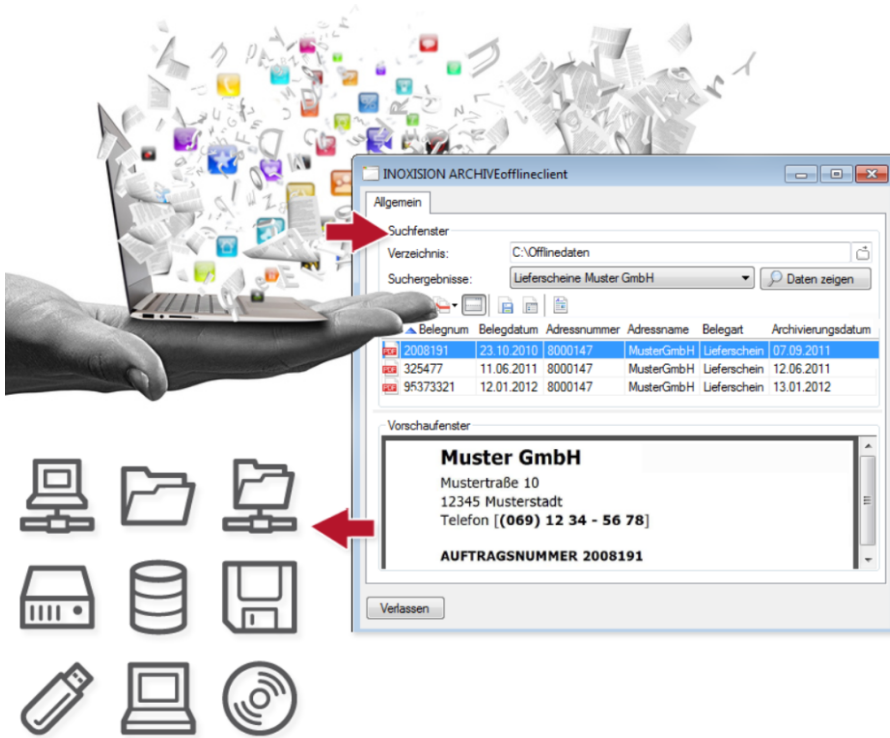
INOXISION ARCHIVEofflineclient

Allgemein

Suchfenster

Verzeichnis: C:\Offlinedaten

Suchergebnisse: Lieferscheine Muster GmbH

Daten zeigen

| Belegnum | Belegdatum | Adressnummer | Adressname | Belegart | Archivierungsdatum |
|---|---|---|---|---|---|
| 2008191 | 23.10.2010 | 8000147 | MusterGmbH | Lieferschein | 07.09.2011 |
| 325477 | 11.06.2011 | 8000147 | MusterGmbH | Lieferschein | 12.06.2011 |
| 95373321 | 12.01.2012 | 8000147 | MusterGmbH | Lieferschein | 13.01.2012 |

Vorschaufenster

Muster GmbH
Mustertraße 10
12345 Musterstadt
Telefon [(069) 12 34 - 56 78]

AUFTRAGSNUMMER 2008191

Verlassen